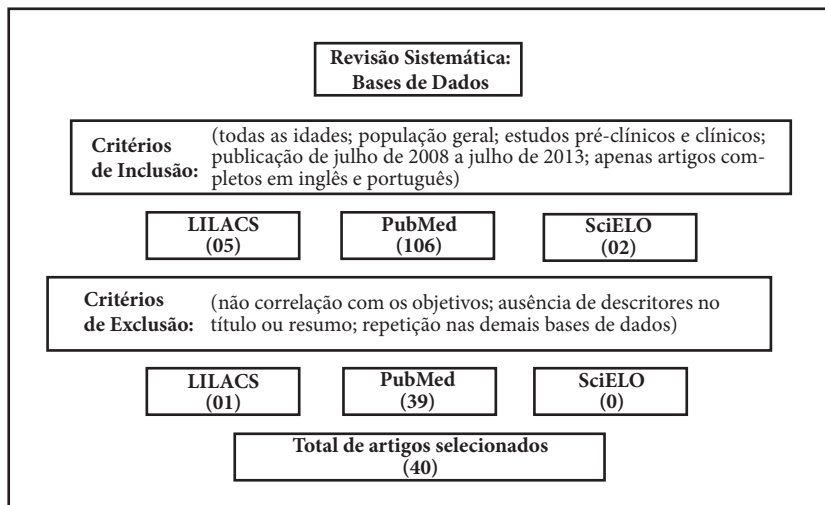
Revisão Sistemática:
Bases de Dados

Critérios de Inclusão: (todas as idades; população geral; estudos pré-clínicos e clínicos; publicação de julho de 2008 a julho de 2013; apenas artigos completos em inglês e português)

LILACS
(05)

PubMed
(106)

SciELO
(02)

Critérios de Exclusão: (não correlação com os objetivos; ausência de descritores no título ou resumo; repetição nas demais bases de dados)

LILACS
(01)

PubMed
(39)

SciELO
(0)

Total de artigos selecionados
(40)